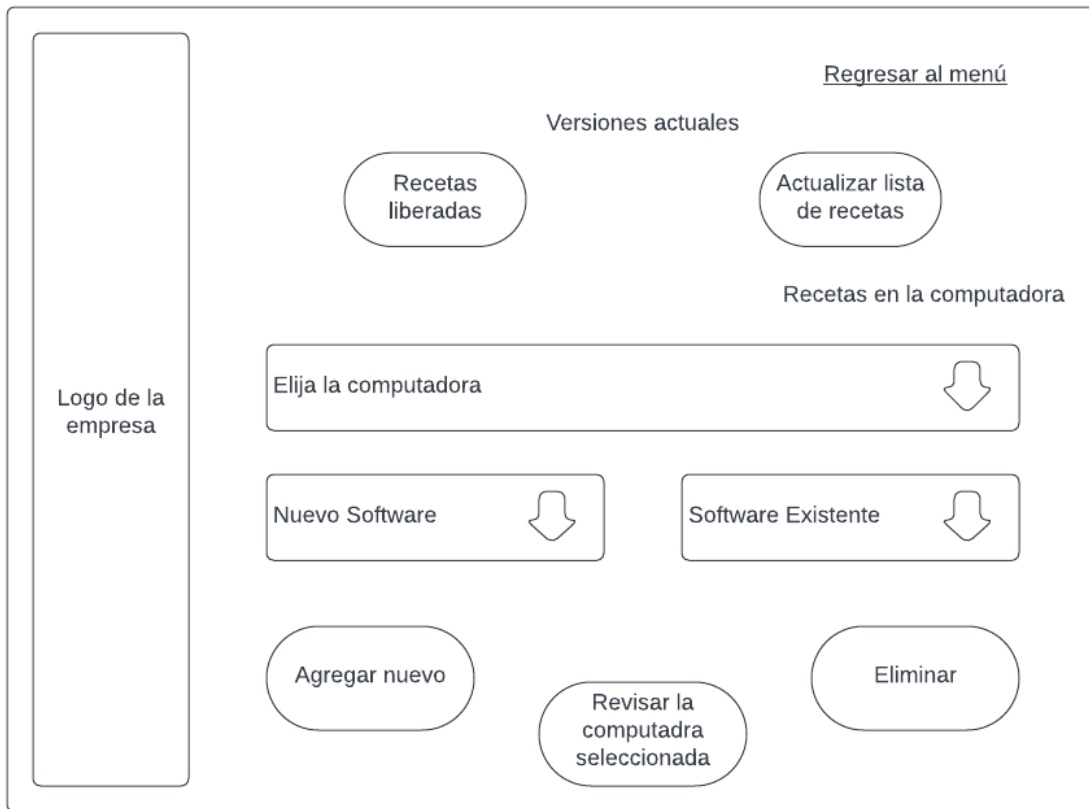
Logo de la empresa

Regresar al menú

Versiones actuales

Recetas liberadas

Actualizar lista de recetas

Recetas en la computadora

Elija la computadora

Nuevo Software

Software Existente

Agregar nuevo

Revisar la computadra seleccionada

Eliminar